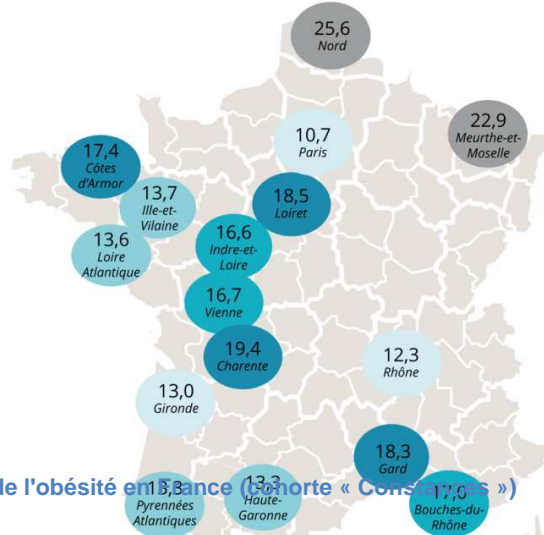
25,6
Nord

22,9
Meurthe-et-Moselle

10,7
Paris

17,4
Côtes d'Armor

13,7
Ille-et-Vilaine

18,5
Loiret

13,6
Loire Atlantique

16,6
Indre-et-Loire

16,7
Vienne

19,4
Charente

12,3
Rhône

13,0
Gironde

18,3
Gard

de l'obésité en France (cohorte « Constances »)

13,3
Pyrennées Atlantiques

13,3
Haute-Garonne

17,0
Bouches-du-Rhône